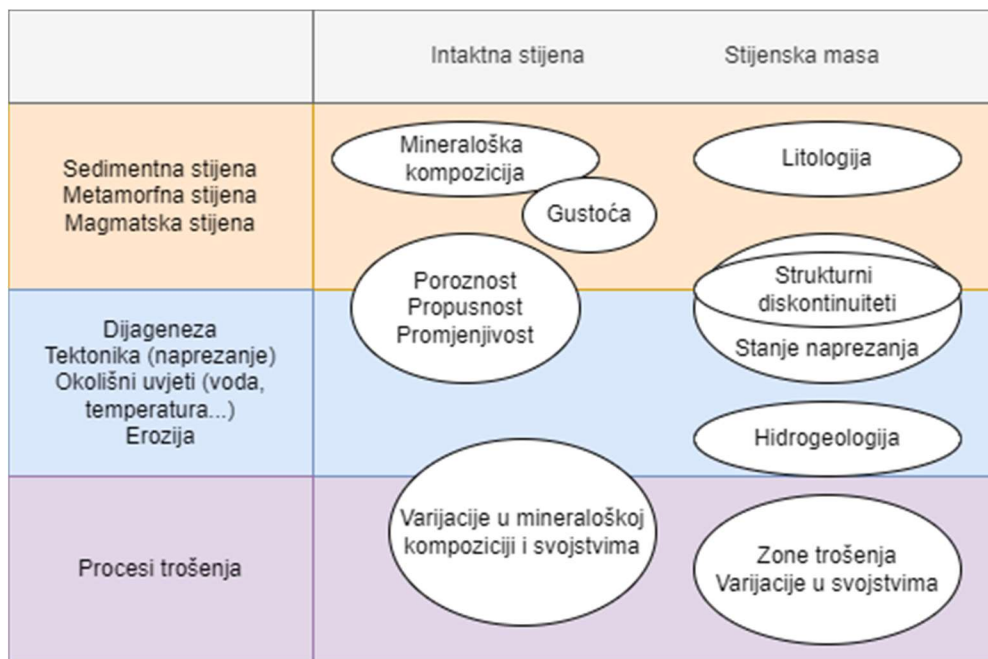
| | Intaktna stijena | Stijenska masa |
|---|---|---|
| Sedimentna stijena<br>Metamorfna stijena<br>Magmatska stijena | Mineraloška kompozicija<br>Gustoća | Litologija |
| Dijageneza<br>Tektonika (naprezanje)<br>Okolišni uvjeti (voda, temperatura...)<br>Erozija | Poroznost<br>Propusnost<br>Promjenjivost | Strukturni diskontinuiteti<br>Stanje naprezanja<br>Hidrogeologija |
| Procesi trošenja | Varijacije u mineraloškoj kompoziciji i svojstvima | Zone trošenja<br>Varijacije u svojstvima |